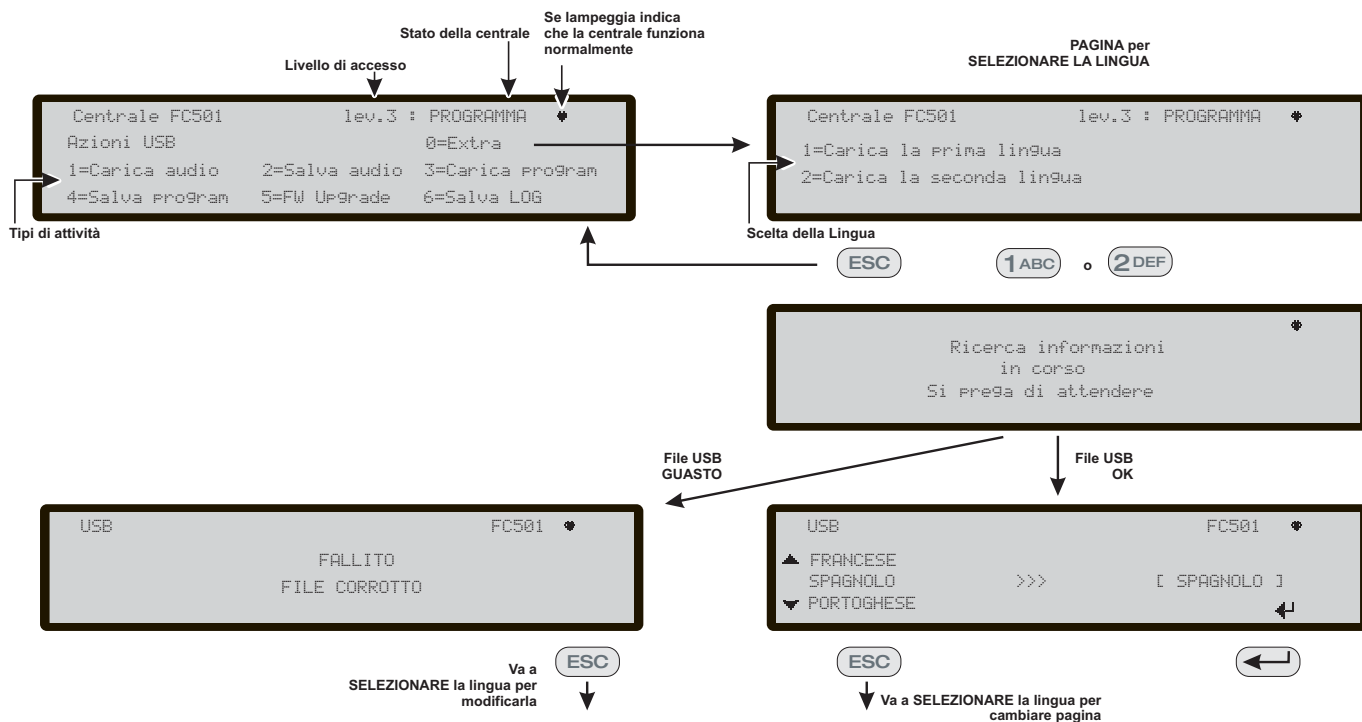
Livello di accesso

Stato della centrale

Se lampeggia indica che la centrale funziona normalmente

Centrale FC501 lev.3 : PROGRAMMA
Azioni USB 0=Extra
1=Carica audio 2=Salva audio 3=Carica program
4=Salva program 5=FW Upgrade 6=Salva LOG

Tipi di attività

PAGINA per SELEZIONARE LA LINGUA

Centrale FC501 lev.3 : PROGRAMMA
1=Carica la prima lingua
2=Carica la seconda lingua

Scelta della Lingua

ESC

1ABC o 2DEF

Ricerca informazioni
in corso
Si prega di attendere

File USB GUASTO

File USB OK

USB FC501
FALLITO
FILE CORROTTO

USB FC501
FRANCESE
SPAGNOLO >>> [ SPAGNOLO ]
PORTOGHESE

ESC

Va a SELEZIONARE la lingua per modificarla

ESC

Va a SELEZIONARE la lingua per cambiare pagina